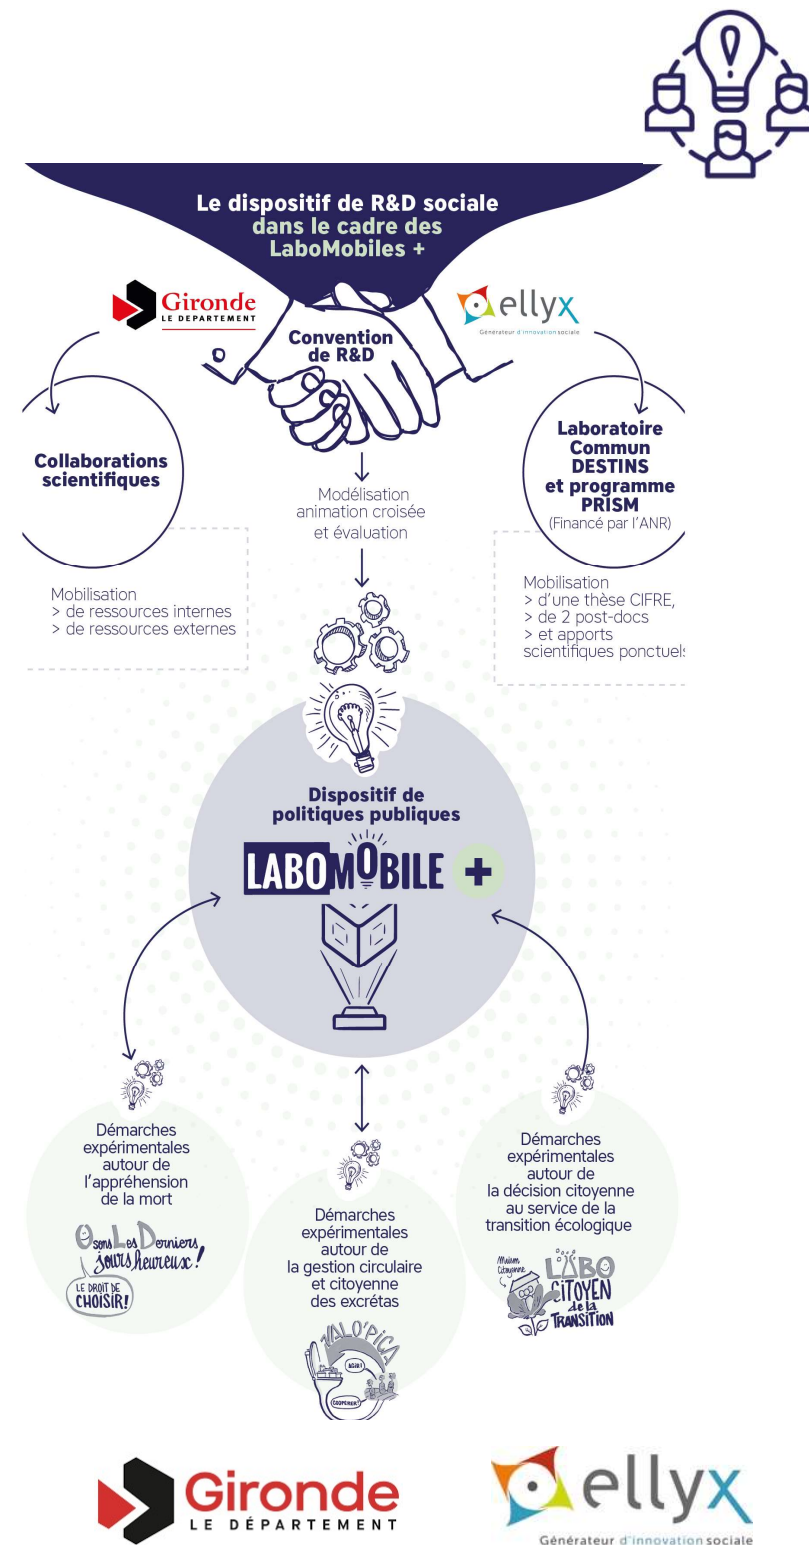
Le dispositif de R&D sociale dans le cadre des LaboMobiles +

Gironde
LE DÉPARTEMENT

ellyx
Générateur d'innovation sociale

Convention de R&D

Collaborations scientifiques

Modélisation animation croisée et évaluation

Laboratoire Commun DESTINS et programme PRISM
(Financé par l'ANR)

Mobilisation
> de ressources internes
> de ressources externes

Mobilisation
> d'une thèse CIFRE,
> de 2 post-docs
> et apports scientifiques ponctuels

Dispositif de politiques publiques

LABOMOBILE +

Démarches expérimentales autour de l'appréhension de la mort

Osons Les Derniers jours heureux!
LE DROIT DE CHOISIR!

Démarches expérimentales autour de la gestion circulaire et citoyenne des excrétas

VALO'PICA
AGIR!
COOPÉRER!

Démarches expérimentales autour de la décision citoyenne au service de la transition écologique

Maison Citoyenne
LABO CITOYEN de la TRANSITION

Gironde
LE DÉPARTEMENT

ellyx
Générateur d'innovation sociale